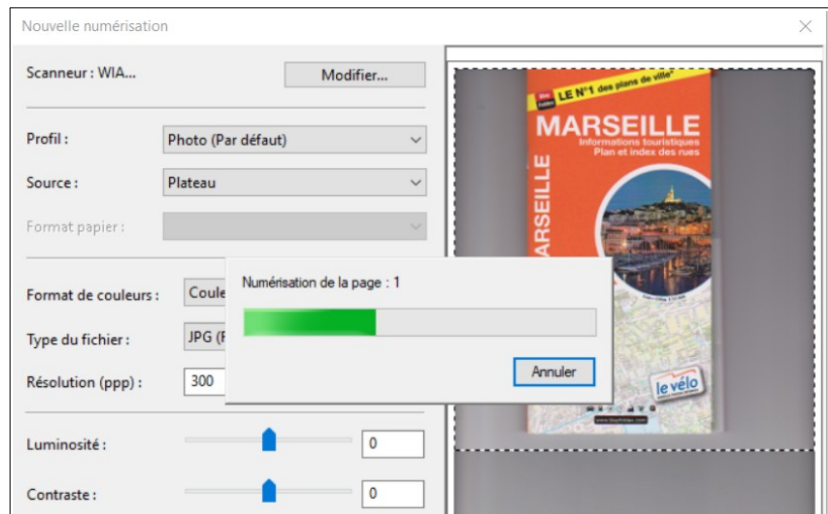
Nouvelle numérisation

Scanneur : WIA...

Modifier...

Profil :

Photo (Par défaut)

Source :

Plateau

Format papier :

Format de couleurs :

Coule

Type du fichier :

JPG (F

Résolution (ppp) :

300

Luminosité :

0

Contraste :

0

Numérisation de la page : 1

Annuler

LE N°1 des plans de ville

MARSEILLE

Informations touristiques
Plan et index des rues

MARSEILLE

le vélo